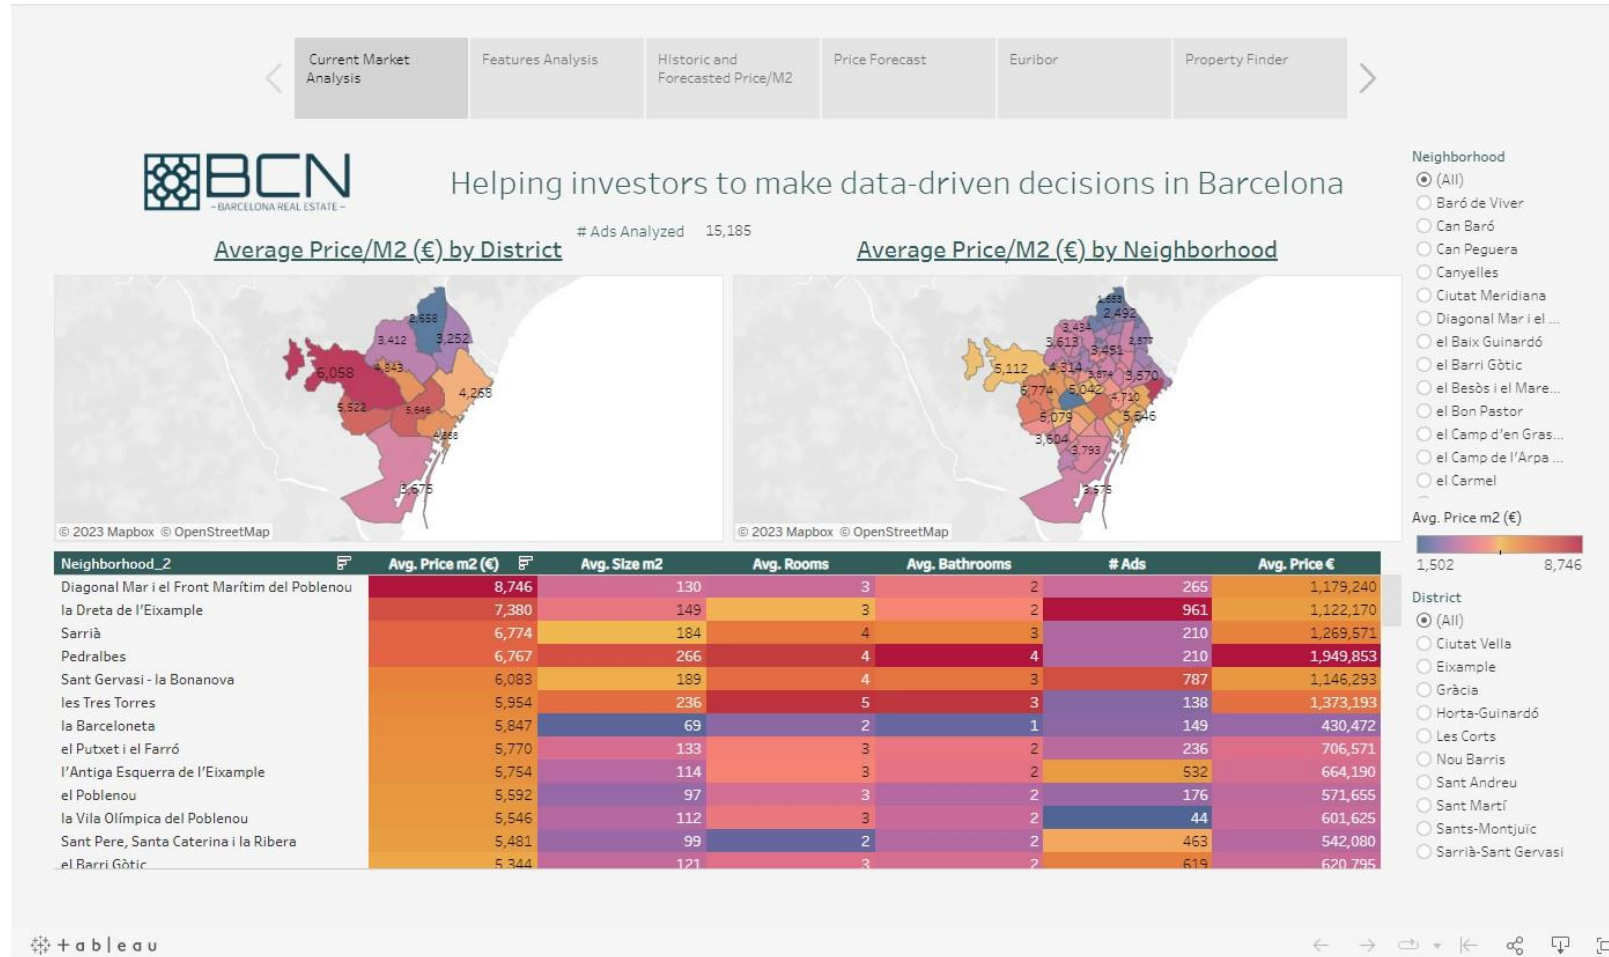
Current Market Analysis | Features Analysis | Historic and Forecasted Price/M2 | Price Forecast | Euribor | Property Finder

BCN
– BARCELONA REAL ESTATE –

Helping investors to make data-driven decisions in Barcelona

# Ads Analyzed 15,185

Average Price/M2 (€) by District

Average Price/M2 (€) by Neighborhood

2,658
3,412
3,252
6,058
4,843
4,263
5,522
5,646
4,658
3,675
© 2023 Mapbox © OpenStreetMap

1,553
2,492
3,434
3,613
2,577
3,451
5,112
4,314
5,874
3,570
6,774
6,042
4,710
5,079
5,546
3,604
3,793
3,575
© 2023 Mapbox © OpenStreetMap

Neighborhood
(All)
Baró de Viver
Can Baró
Can Peguera
Canyelles
Ciutat Meridiana
Diagonal Mar i el ...
el Baix Guinardó
el Barri Gòtic
el Besòs i el Mare...
el Bon Pastor
el Camp d'en Gras...
el Camp de l'Arpa ...
el Carmel

Avg. Price m2 (€)
1,502 8,746

| Neighborhood_2 | Avg. Price m2 (€) | Avg. Size m2 | Avg. Rooms | Avg. Bathrooms | # Ads | Avg. Price € |
|---|---|---|---|---|---|---|
| Diagonal Mar i el Front Marítim del Poblenou | 8,746 | 130 | 3 | 2 | 265 | 1,179,240 |
| la Dreta de l'Eixample | 7,380 | 149 | 3 | 2 | 961 | 1,122,170 |
| Sarrià | 6,774 | 184 | 4 | 3 | 210 | 1,269,571 |
| Pedralbes | 6,767 | 266 | 4 | 4 | 210 | 1,949,853 |
| Sant Gervasi - la Bonanova | 6,083 | 189 | 4 | 3 | 787 | 1,146,293 |
| les Tres Torres | 5,954 | 236 | 5 | 3 | 138 | 1,373,193 |
| la Barceloneta | 5,847 | 69 | 2 | 1 | 149 | 430,472 |
| el Putxet i el Farró | 5,770 | 133 | 3 | 2 | 236 | 706,571 |
| l'Antiga Esquerra de l'Eixample | 5,754 | 114 | 3 | 2 | 532 | 664,190 |
| el Poblenou | 5,592 | 97 | 3 | 2 | 176 | 571,655 |
| la Vila Olímpica del Poblenou | 5,546 | 112 | 3 | 2 | 44 | 601,625 |
| Sant Pere, Santa Caterina i la Ribera | 5,481 | 99 | 2 | 2 | 463 | 542,080 |
| el Barri Gòtic | 5,344 | 121 | 3 | 2 | 619 | 620,795 |

District
(All)
Ciutat Vella
Eixample
Gràcia
Horta-Guinardó
Les Corts
Nou Barris
Sant Andreu
Sant Martí
Sants-Montjuïc
Sarrià-Sant Gervasi

+ a b l e a u